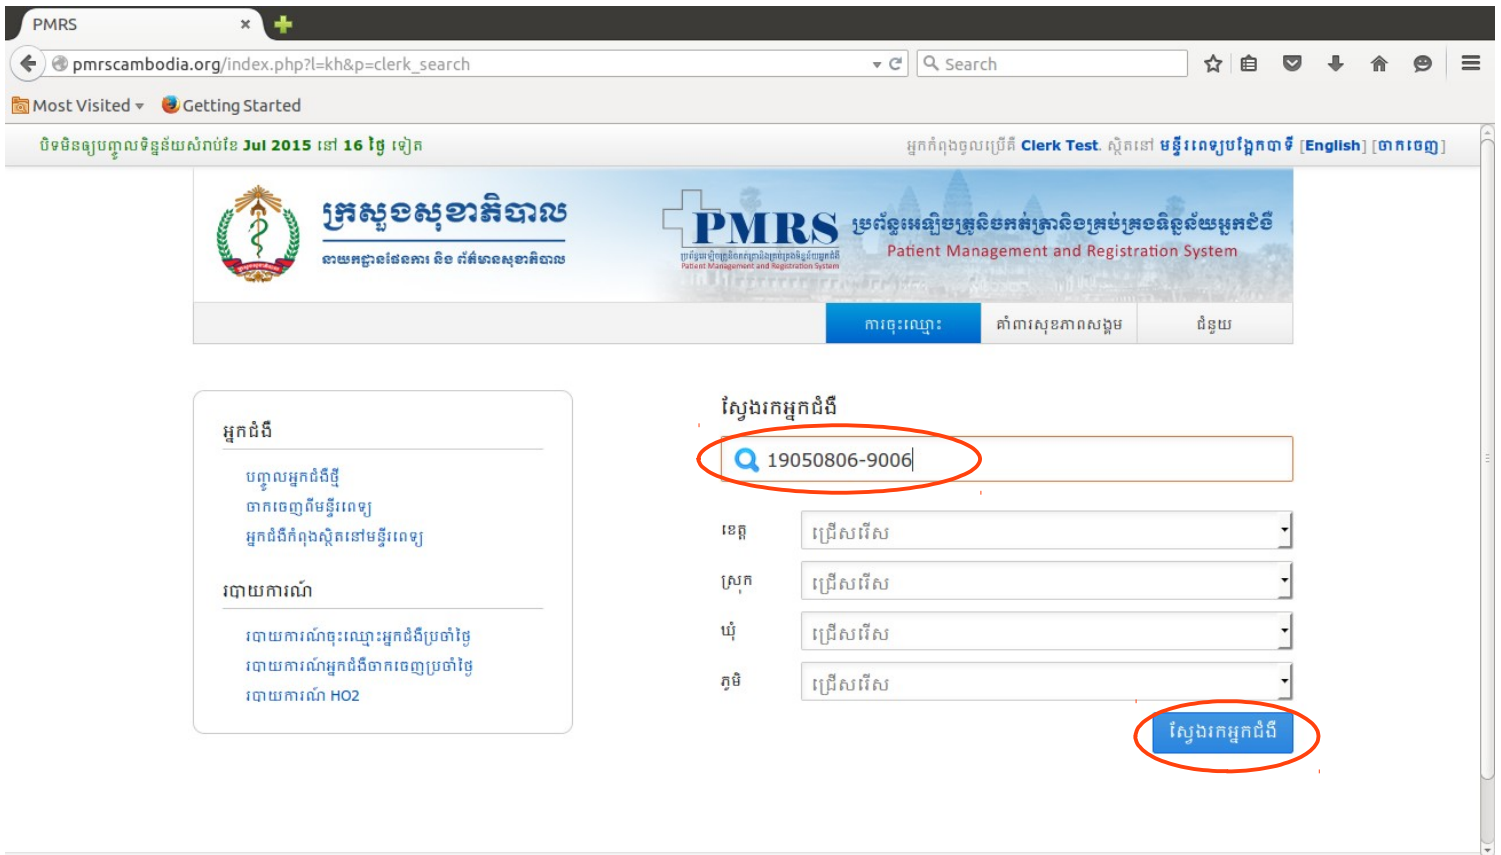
PMRS ×

pmrscambodia.org/index.php?l=kh&p=clerk_search

Search

Most Visited Getting Started

បិទមិនឲ្យបញ្ចូលទិន្នន័យសំរាប់ខែ Jul 2015 នៅ 16 ថ្ងៃ ទៀត

អ្នកកំពុងចូលប្រើ Clerk Test. ស្ថិតនៅ មន្ទីរពេទ្យបង្អែកបាទី [English] [ចាកចេញ]

ក្រសួងសុខាភិបាល

នាយកដ្ឋានផែនការ និង ព័ត៌មានសុខាភិបាល

PMRS

ប្រព័ន្ធអេឡិចត្រូនិចគ្រប់គ្រងនិងគ្រប់គ្រងទិន្នន័យអ្នកជំងឺ

Patient Management and Registration System

ការចុះឈ្មោះ | គាំពារសុខភាពសង្គម | ជំនួយ

អ្នកជំងឺ

បញ្ចូលអ្នកជំងឺថ្មី

ចាកចេញពីមន្ទីរពេទ្យ

អ្នកជំងឺកំពុងស្ថិតនៅមន្ទីរពេទ្យ

របាយការណ៍

របាយការណ៍ចុះឈ្មោះអ្នកជំងឺប្រចាំថ្ងៃ

របាយការណ៍អ្នកជំងឺចាកចេញប្រចាំថ្ងៃ

របាយការណ៍ HO2

ស្វែងរកអ្នកជំងឺ

19050806-9006

ខេត្ត ជ្រើសរើស

ស្រុក ជ្រើសរើស

ឃុំ ជ្រើសរើស

ភូមិ ជ្រើសរើស

ស្វែងរកអ្នកជំងឺ